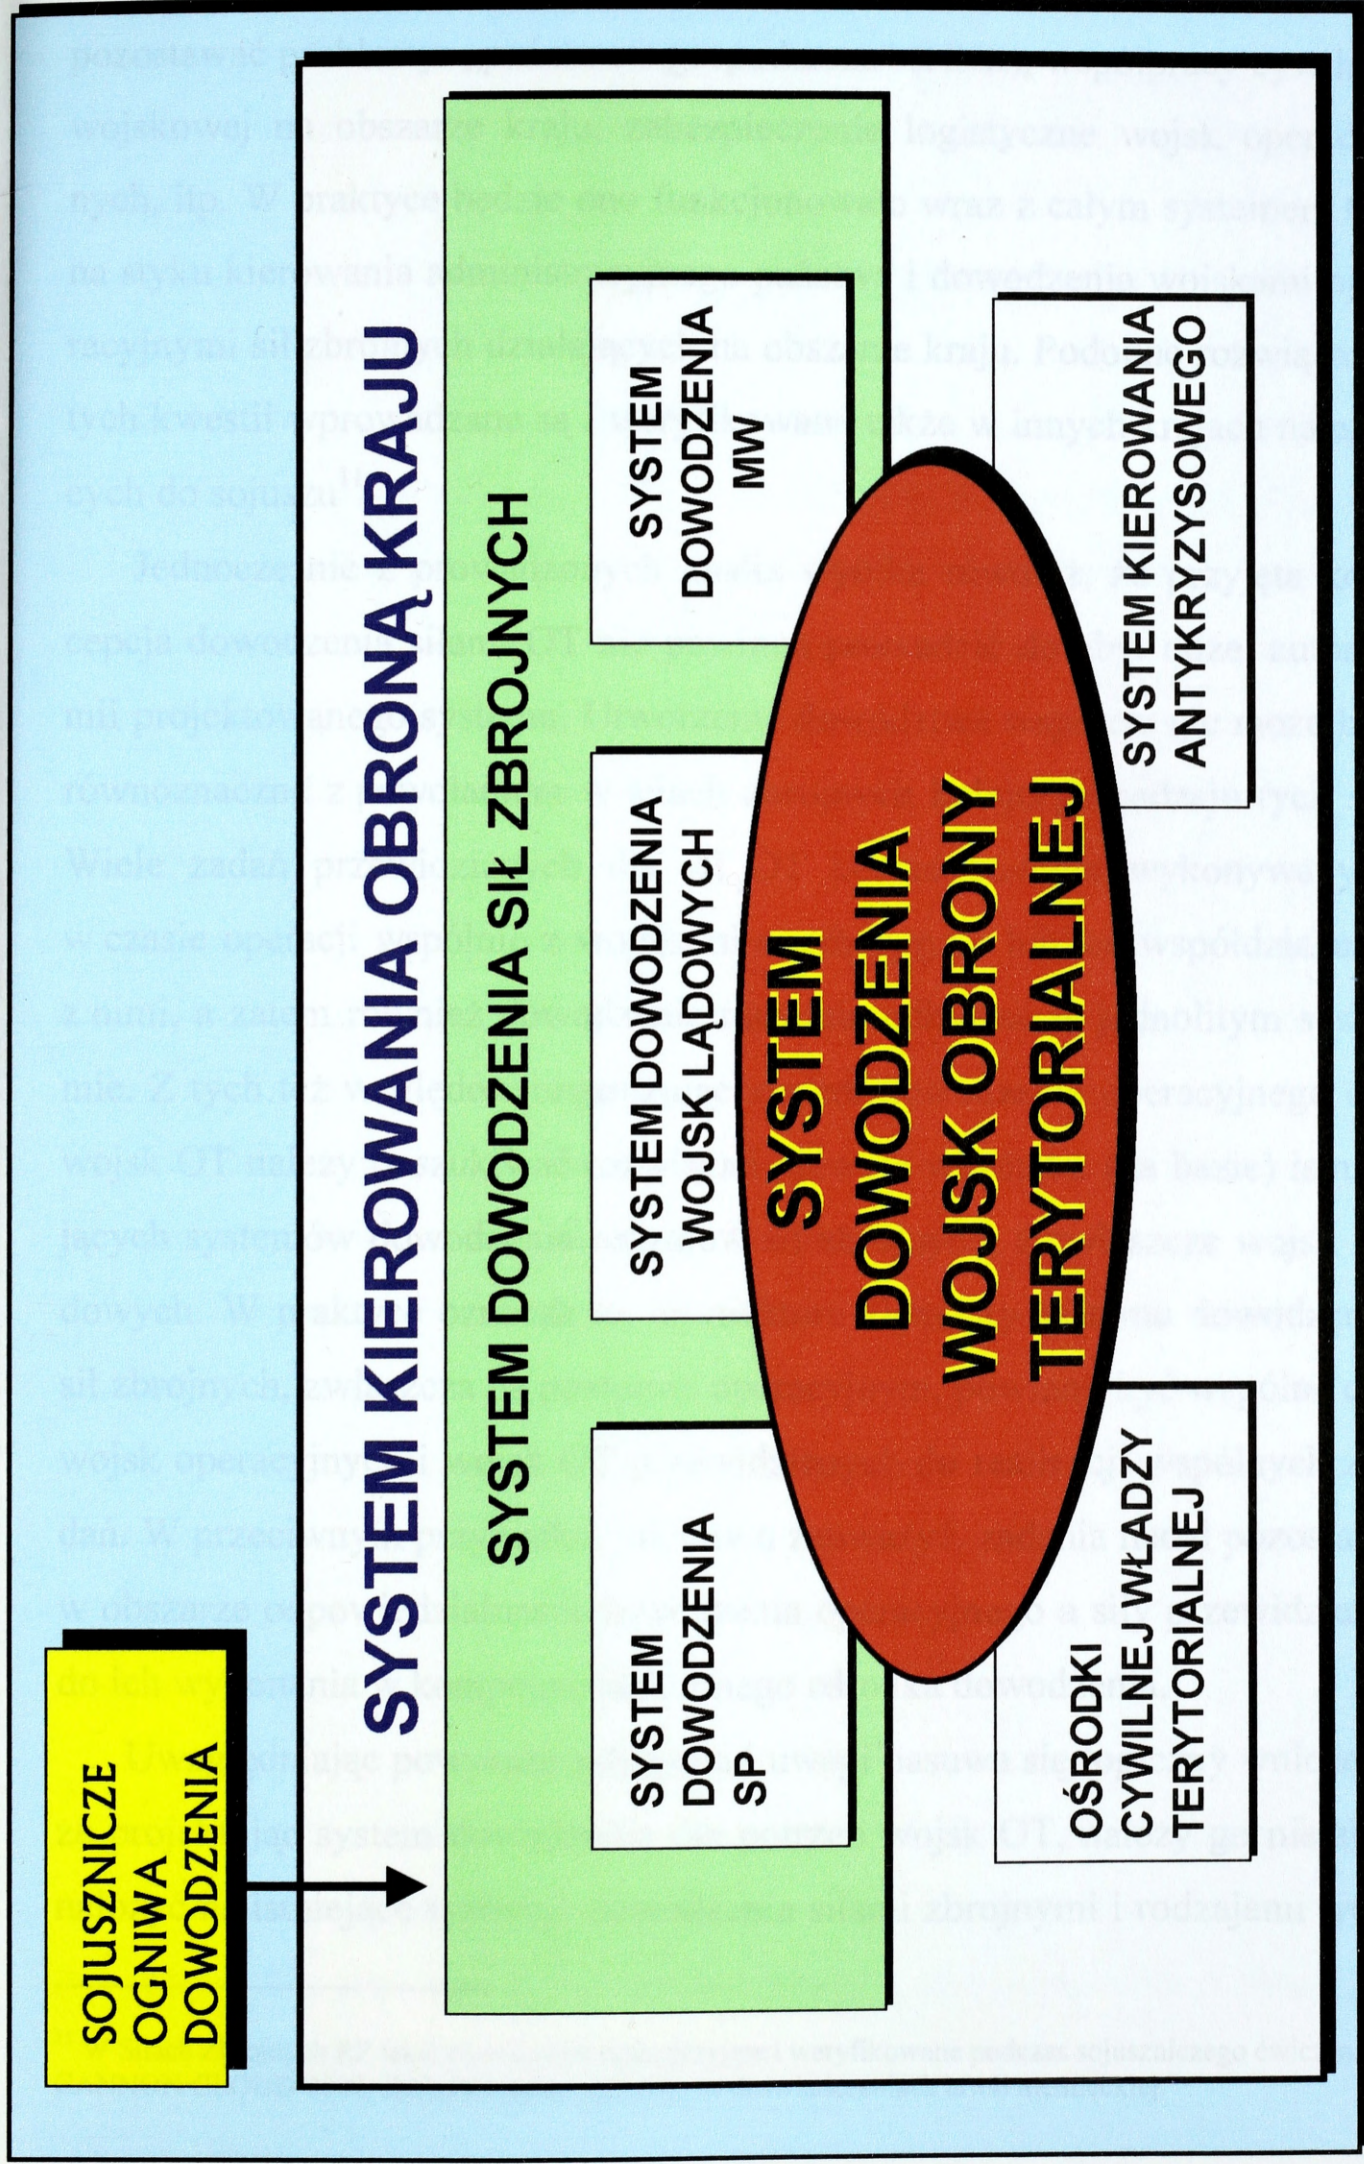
SYSTEM KIEROWANIA OBRONĄ KRAJU

SOJUSZNICZE OGNIWA DOWODZENIA

SYSTEM DOWODZENIA SIŁ ZBROJNYCH

SYSTEM DOWODZENIA SP

SYSTEM DOWODZENIA WOJSK LĄDOWYCH

SYSTEM DOWODZENIA MW

SYSTEM DOWODZENIA WOJSK OBRONY TERYTORIALNEJ

OŚRODKI CYWILNEJ WŁADZY TERYTORIALNEJ

SYSTEM KIEROWANIA ANTYKRYZYSOWEGO